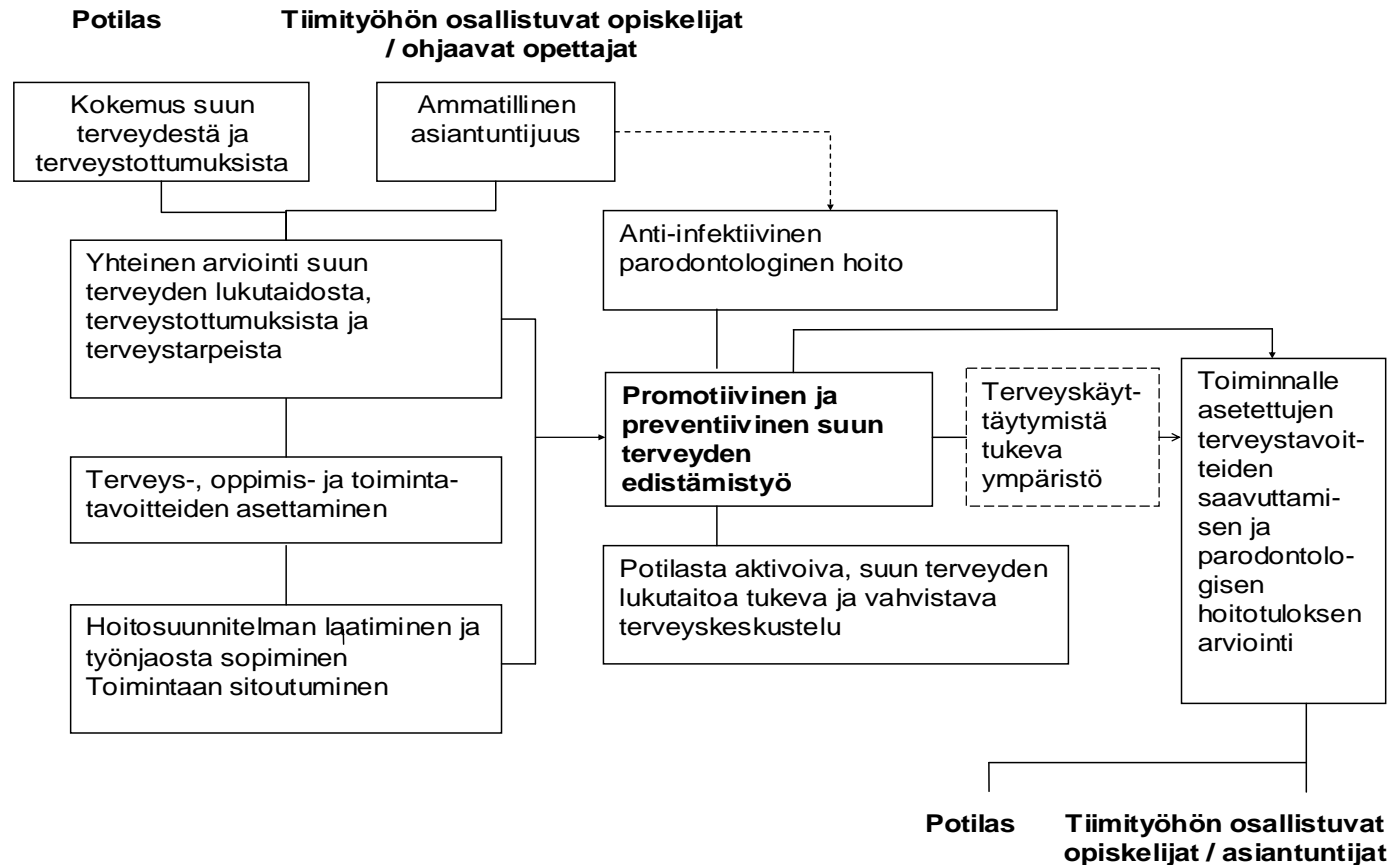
**Potilas**

**Tiimityöhön osallistuvat opiskelijat / ohjaavat opettajat**

Kokemus suun terveydestä ja terveystottumuksista

Ammatillinen asiantuntijuus

Anti-infektiivinen parodontologinen hoito

Yhteinen arviointi suun terveyden lukutaidosta, terveystottumuksista ja terveystarpeista

Terveys-, oppimis- ja toimintatavoitteiden asettaminen

Hoitosuunnitelman laatiminen ja työnjaosta sopiminen Toimintaan sitoutuminen

**Promotiivinen ja preventiivinen suun terveyden edistämistyö**

Terveyskäyttäytymistä tukeva ympäristö

Toiminnalle asetettujen terveystavoitteiden saavuttamisen ja parodontologisen hoitotuloksen arviointi

Potilasta aktivoiva, suun terveyden lukutaitoa tukeva ja vahvistava terveyskeskustelu

**Potilas**

**Tiimityöhön osallistuvat opiskelijat / asiantuntijat**